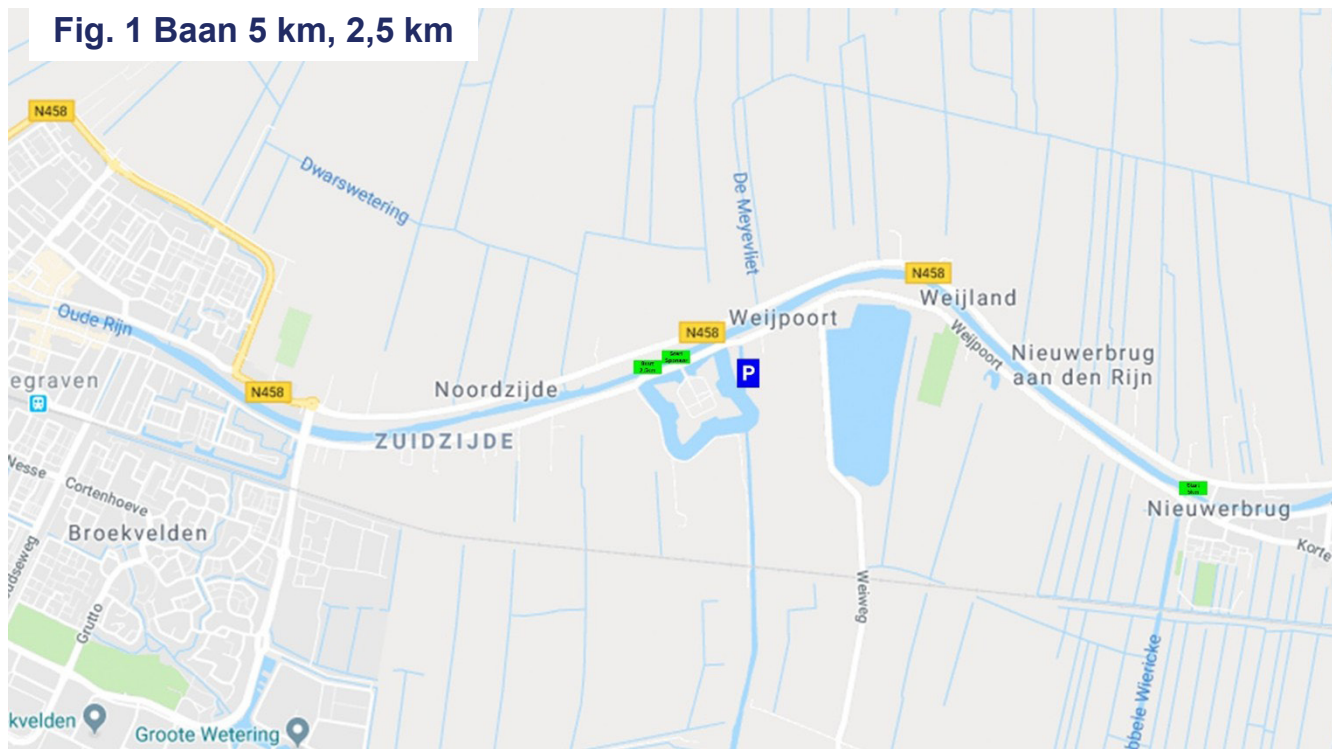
Fig. 1 Baan 5 km, 2,5 km

N458

Dwarswetering

De Meyevliet

N458

Weijland

Oude Rijn

N458

Weijpoort

Weijpoort

Nieuwerbrug aan den Rijn

egraven

N458

Noordzijde

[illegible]

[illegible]

P

ZUIDZIJDE

Wesse

Cortenhoeve

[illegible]

Nieuwerbrug

Korte

Broekvelden

udseweg

Weiweg

Grutto

bbele Wiericke

kvelden

Groote Wetering